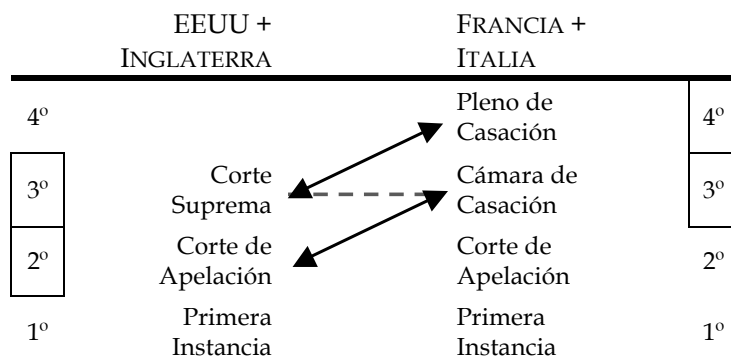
| | EEUU + INGLATERRA | FRANCIA + ITALIA | |
|---|---|---|---|
| 4º | | Pleno de Casación | 4º |
| 3º | Corte Suprema | Cámara de Casación | 3º |
| 2º | Corte de Apelación | Corte de Apelación | 2º |
| 1º | Primera Instancia | Primera Instancia | 1º |